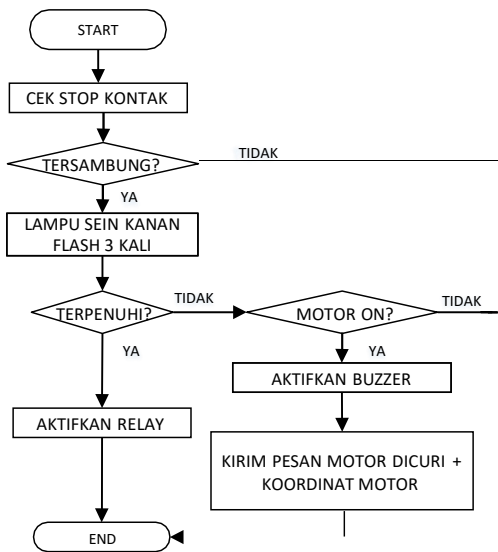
START

CEK STOP KONTAK

TERSAMBUNG?

TIDAK

YA

LAMPU SEIN KANAN FLASH 3 KALI

TERPENUHI?

TIDAK

MOTOR ON?

TIDAK

YA

YA

AKTIFKAN BUZZER

AKTIFKAN RELAY

KIRIM PESAN MOTOR DICURI + KOORDINAT MOTOR

END